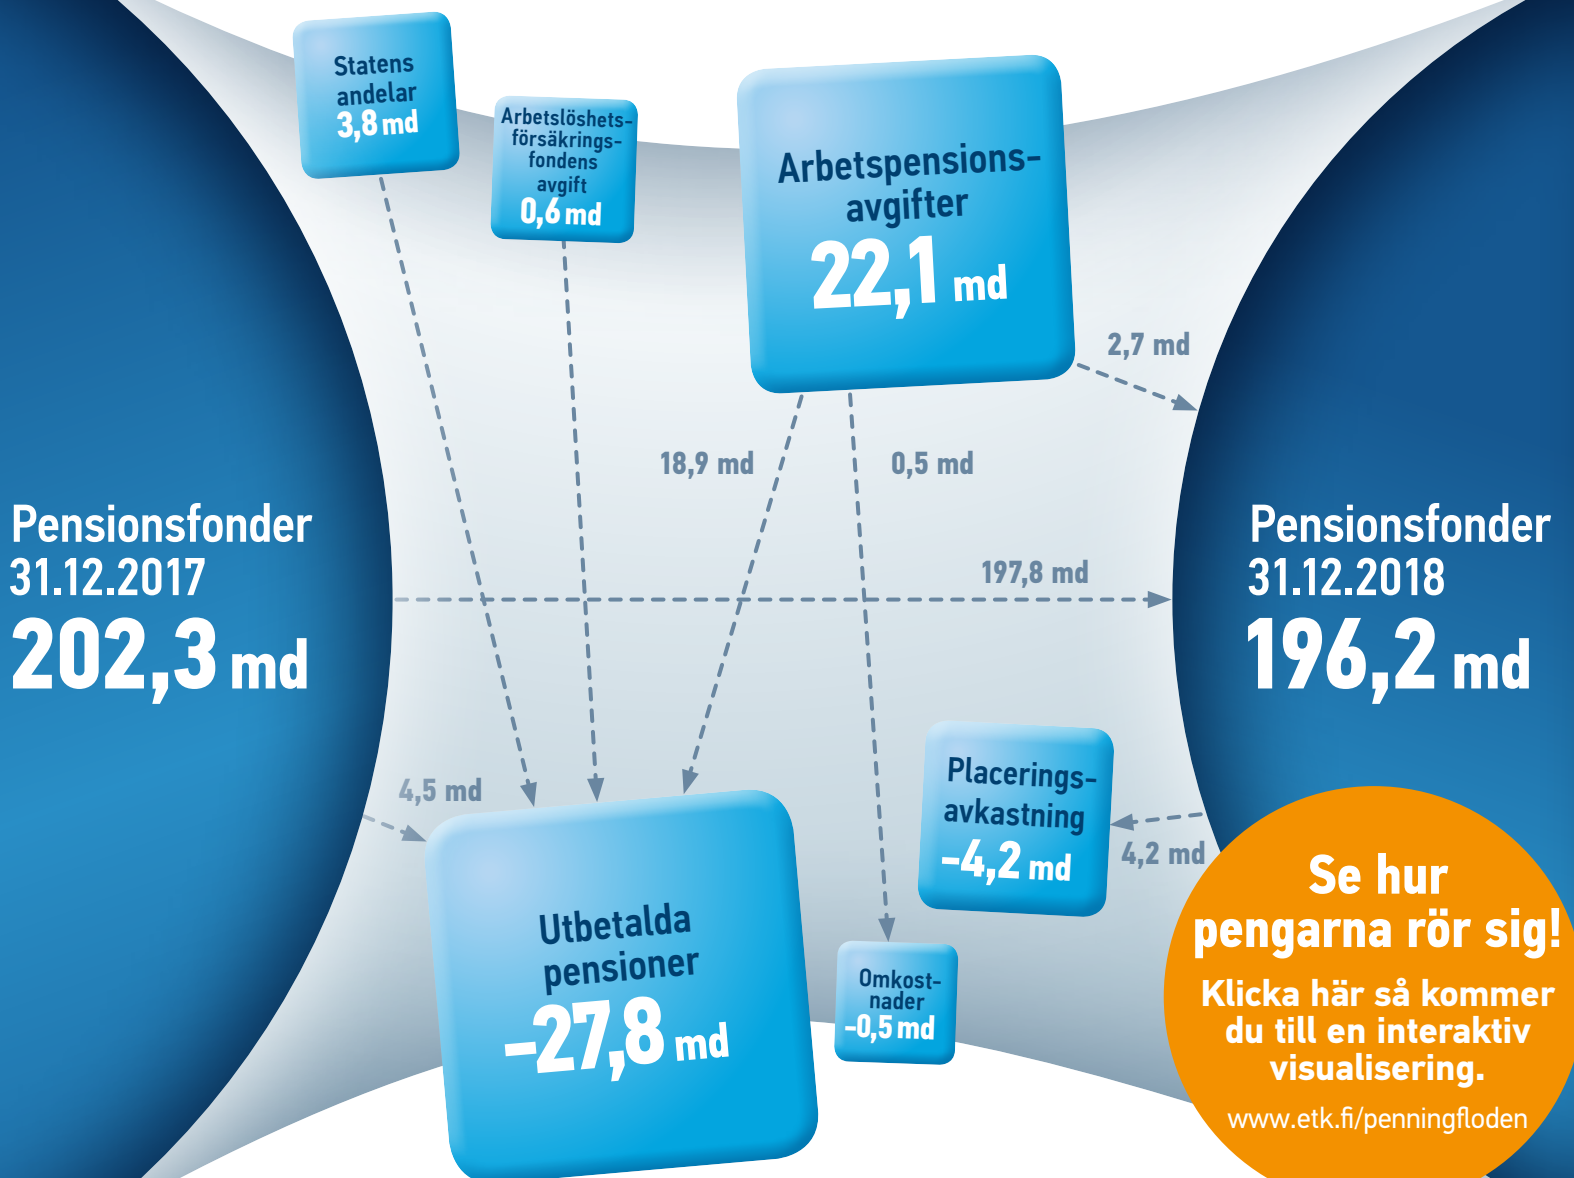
Statens andelar 3,8 md

Arbetslöshetsförsäkringsfondens avgift 0,6 md

Arbetspensionsavgifter 22,1 md

2,7 md

18,9 md

0,5 md

Pensionsfonder 31.12.2017 202,3 md

197,8 md

Pensionsfonder 31.12.2018 196,2 md

4,5 md

Placeringsavkastning -4,2 md

4,2 md

Utbetalda pensioner -27,8 md

Omkostnader -0,5 md

Se hur pengarna rör sig!

Klicka här så kommer du till en interaktiv visualisering.

www.etk.fi/penningfloden